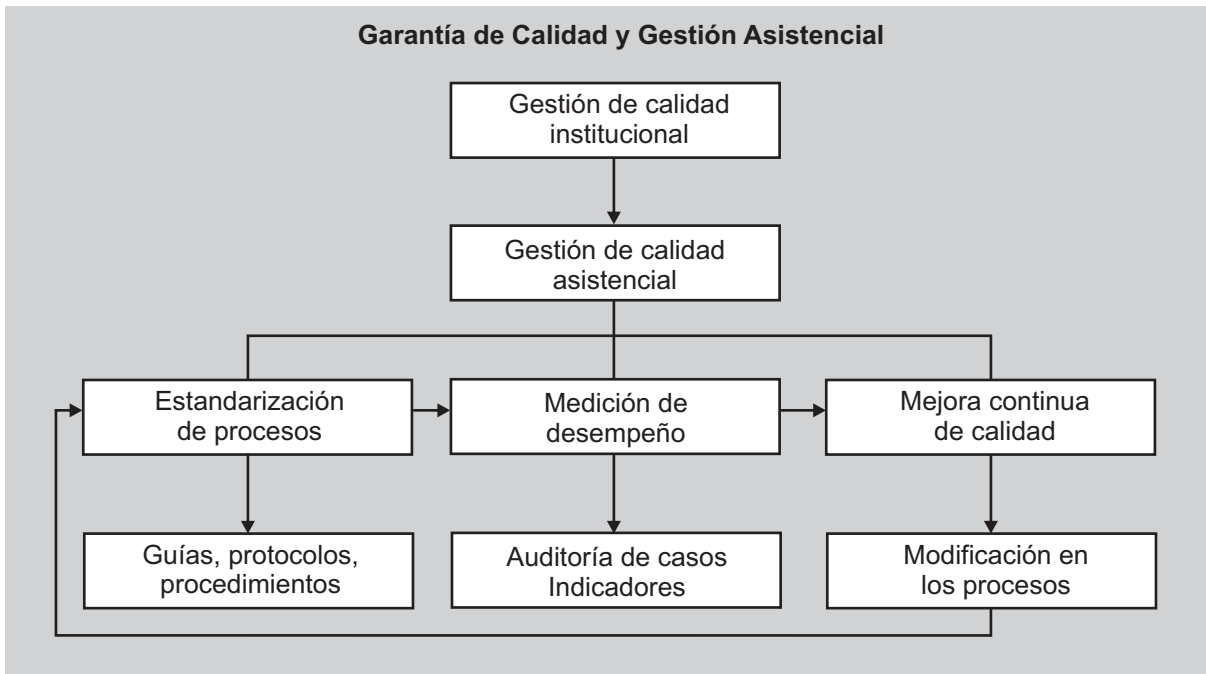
Garantía de Calidad y Gestión Asistencial

Gestión de calidad institucional

Gestión de calidad asistencial

Estandarización de procesos

Medición de desempeño

Mejora continua de calidad

Guías, protocolos, procedimientos

Auditoría de casos
Indicadores

Modificación en los procesos